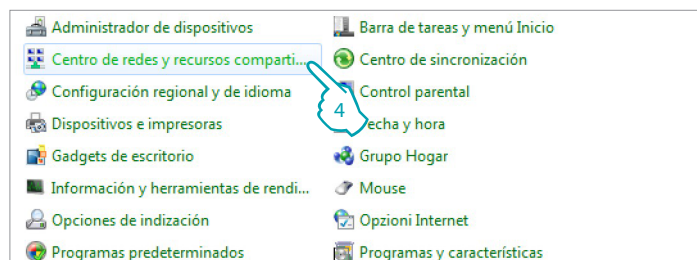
Administrador de dispositivos
Centro de redes y recursos comparti...
Configuración regional y de idioma
Dispositivos e impresoras
Gadgets de escritorio
Información y herramientas de rendi...
Opciones de indización
Programas predeterminados

Barra de tareas y menú Inicio
Centro de sincronización
Control parental
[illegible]echa y hora
Grupo Hogar
Mouse
Opzioni Internet
Programas y características

4